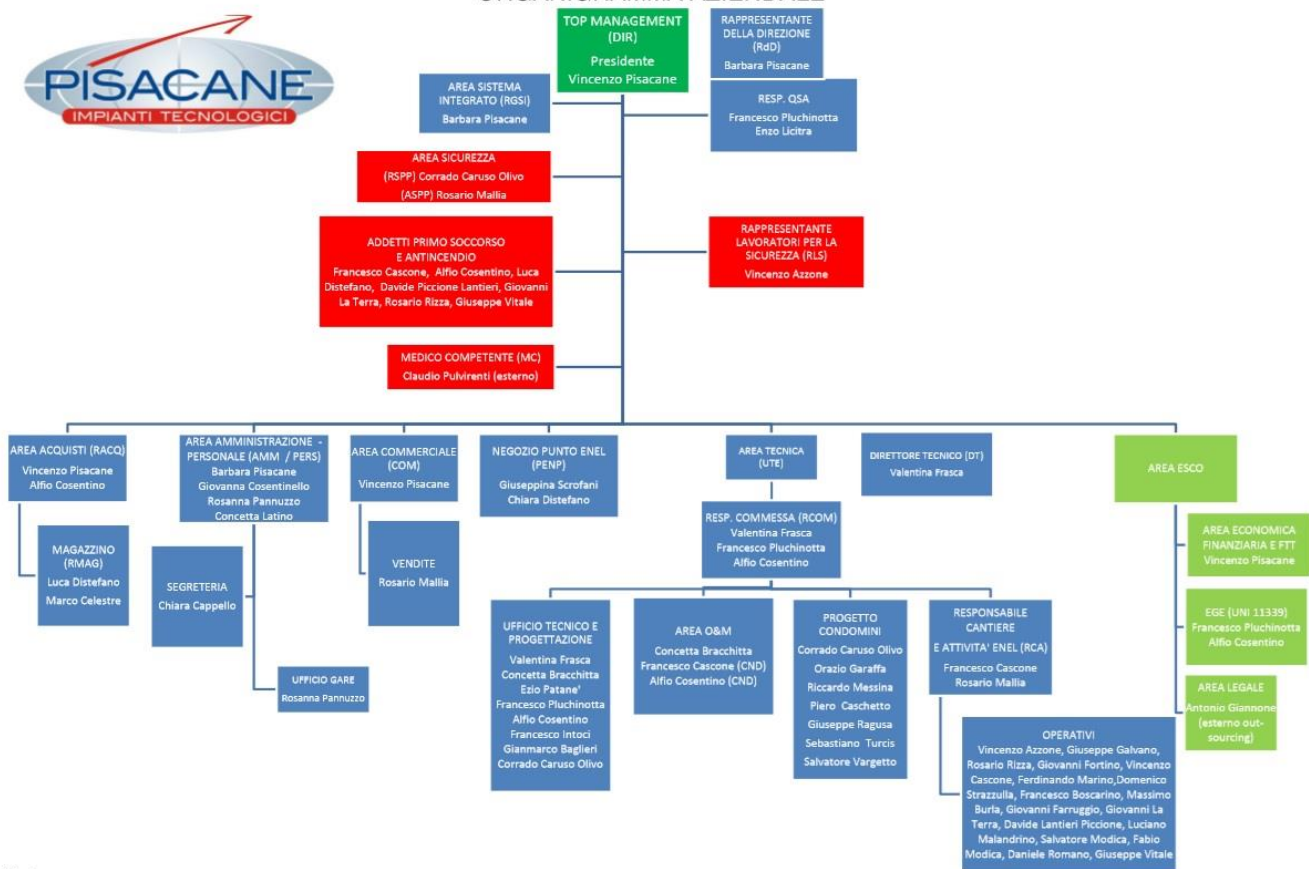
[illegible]

PISACANE
IMPIANTI TECNOLOGICI

TOP MANAGEMENT (DIR)
Presidente
Vincenzo Pisacane

RAPPRESENTANTE DELLA DIREZIONE (RdD)
Barbara Pisacane

AREA SISTEMA INTEGRATO (RGSI)
Barbara Pisacane

RESP. QSA
Francesco Pluchinotta
Enzo Licitra

AREA SICUREZZA
(RSPP) Corrado Caruso Olivo
(ASPP) Rosario Mallia

ADDETTI PRIMO SOCCORSO E ANTINCENDIO
Francesco Cascone, Alfio Cosentino, Luca Distefano, Davide Piccione Lantieri, Giovanni La Terra, Rosario Rizza, Giuseppe Vitale

RAPPRESENTANTE LAVORATORI PER LA SICUREZZA (RLS)
Vincenzo Azzone

MEDICO COMPETENTE (MC)
Claudio Pulvirenti (esterno)

AREA ACQUISTI (RACQ)
Vincenzo Pisacane
Alfio Cosentino

MAGAZZINO (RMAG)
Luca Distefano
Marco Celestre

AREA AMMINISTRAZIONE - PERSONALE (AMM / PERS)
Barbara Pisacane
Giovanna Cosentinello
Rosanna Pannuzzo
Concetta Latino

SEGRETERIA
Chiara Cappello

UFFICIO GARE
Rosanna Pannuzzo

AREA COMMERCIALE (COM)
Vincenzo Pisacane

VENDITE
Rosario Mallia

NEGOZIO PUNTO ENEL (PENP)
Giuseppina Scrofani
Chiara Distefano

AREA TECNICA (UTE)

DIRETTORE TECNICO (DT)
Valentina Frasca

RESP. COMMESSA (RCOM)
Valentina Frasca
Francesco Pluchinotta
Alfio Cosentino

UFFICIO TECNICO E PROGETTAZIONE
Valentina Frasca
Concetta Bracchitta
Ezio Patane'
Francesco Pluchinotta
Alfio Cosentino
Francesco Intoci
Gianmarco Baglieri
Corrado Caruso Olivo

AREA O&M
Concetta Bracchitta
Francesco Cascone (CND)
Alfio Cosentino (CND)

PROGETTO CONDOMINI
Corrado Caruso Olivo
Orazio Garaffa
Riccardo Messina
Piero Caschetto
Giuseppe Ragusa
Sebastiano Turcis
Salvatore Vargetto

RESPONSABILE CANTIERE E ATTIVITA' ENEL (RCA)
Francesco Cascone
Rosario Mallia

OPERATIVI
Vincenzo Azzone, Giuseppe Galvano, Rosario Rizza, Giovanni Fortino, Vincenzo Cascone, Ferdinando Marino,Domenico Strazzulla, Francesco Boscarino, Massimo Burla, Giovanni Farruggio, Giovanni La Terra, Davide Lantieri Piccione, Luciano Malandrino, Salvatore Modica, Fabio Modica, Daniele Romano, Giuseppe Vitale

AREA ESCO

AREA ECONOMICA FINANZIARIA E FTT
Vincenzo Pisacane

EGE (UNI 11339)
Francesco Pluchinotta
Alfio Cosentino

AREA LEGALE
Antonio Giannone
(esterno out-sourcing)